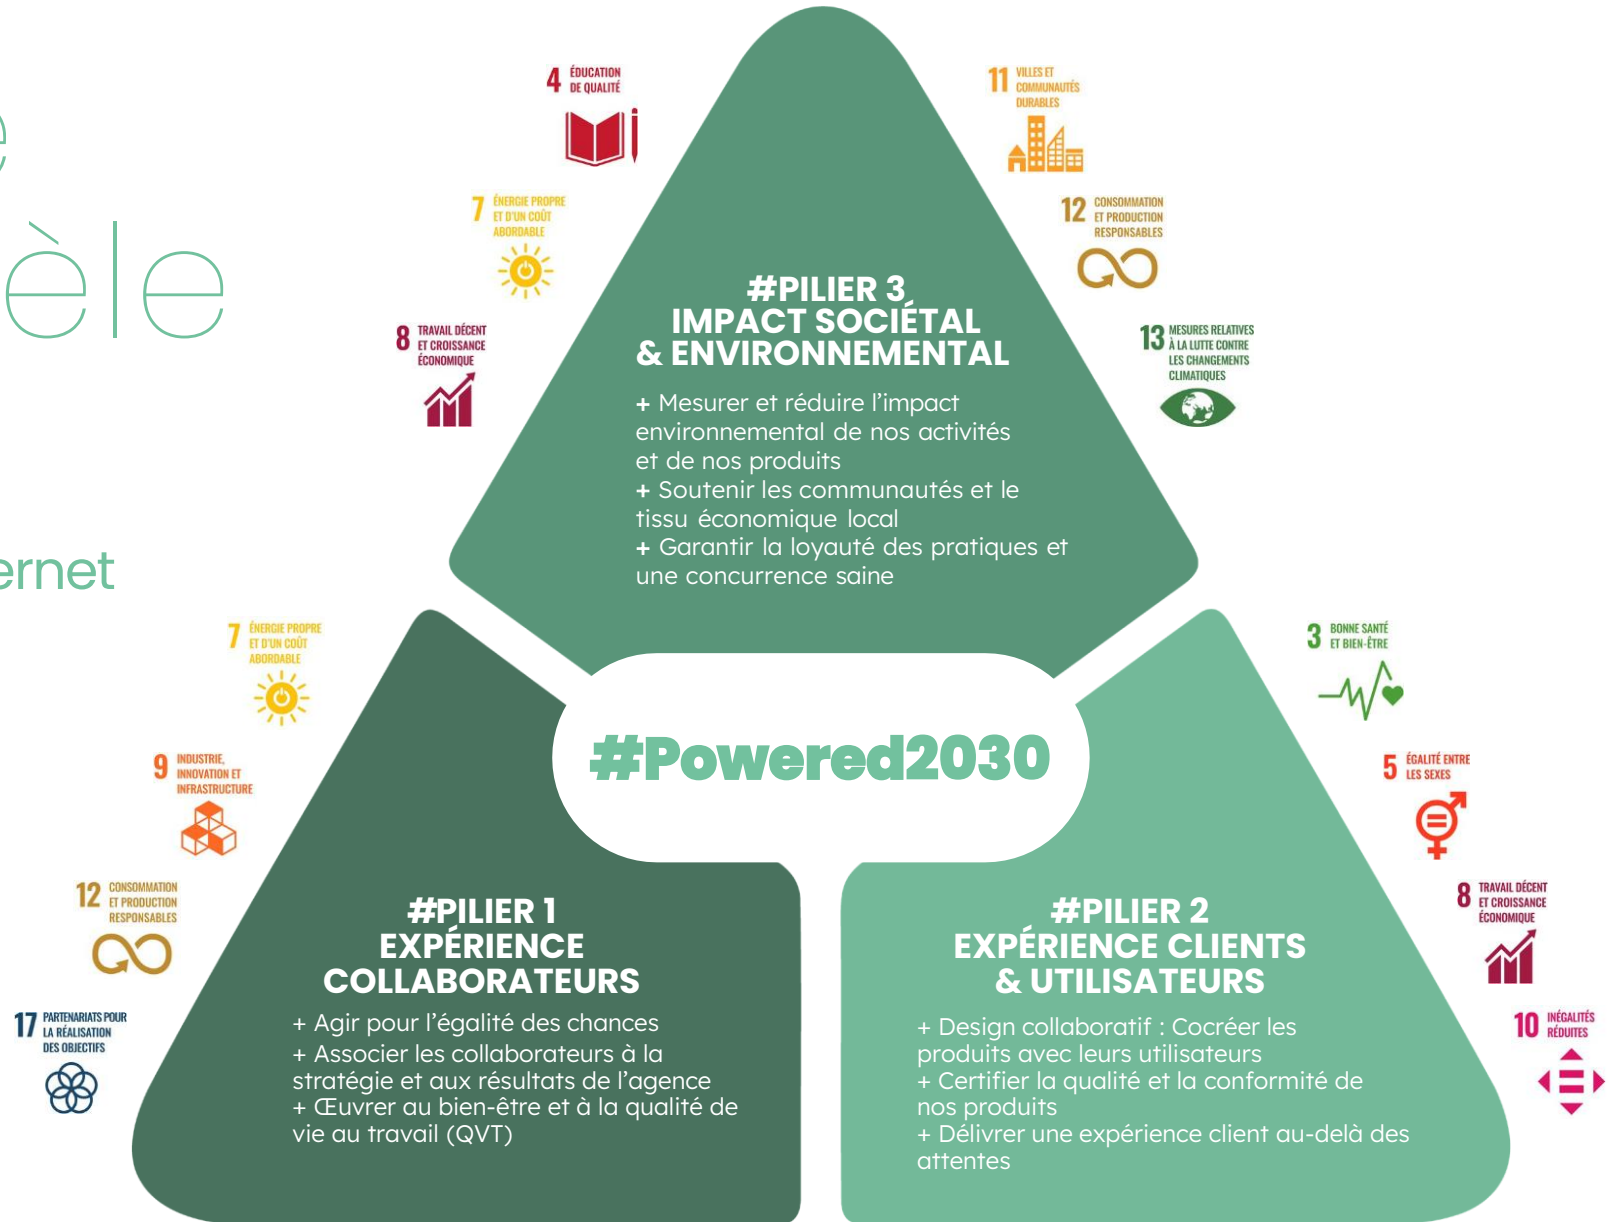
e
èle

ernet

4 ÉDUCATION DE QUALITÉ

7 ÉNERGIE PROPRE ET D'UN COÛT ABORDABLE

8 TRAVAIL DÉCENT ET CROISSANCE ÉCONOMIQUE

11 VILLES ET COMMUNAUTÉS DURABLES

12 CONSOMMATION ET PRODUCTION RESPONSABLES

13 MESURES RELATIVES À LA LUTTE CONTRE LES CHANGEMENTS CLIMATIQUES

#PILIER 3
IMPACT SOCIÉTAL & ENVIRONNEMENTAL

+ Mesurer et réduire l'impact environnemental de nos activités et de nos produits
+ Soutenir les communautés et le tissu économique local
+ Garantir la loyauté des pratiques et une concurrence saine

7 ÉNERGIE PROPRE ET D'UN COÛT ABORDABLE

9 INDUSTRIE, INNOVATION ET INFRASTRUCTURE

12 CONSOMMATION ET PRODUCTION RESPONSABLES

17 PARTENARIATS POUR LA RÉALISATION DES OBJECTIFS

#Powered2030

3 BONNE SANTÉ ET BIEN-ÊTRE

5 ÉGALITÉ ENTRE LES SEXES

8 TRAVAIL DÉCENT ET CROISSANCE ÉCONOMIQUE

10 INÉGALITÉS RÉDUITES

#PILIER 1
EXPÉRIENCE COLLABORATEURS

+ Agir pour l'égalité des chances
+ Associer les collaborateurs à la stratégie et aux résultats de l'agence
+ Œuvrer au bien-être et à la qualité de vie au travail (QVT)

#PILIER 2
EXPÉRIENCE CLIENTS & UTILISATEURS

+ Design collaboratif : Cocréer les produits avec leurs utilisateurs
+ Certifier la qualité et la conformité de nos produits
+ Délivrer une expérience client au-delà des attentes